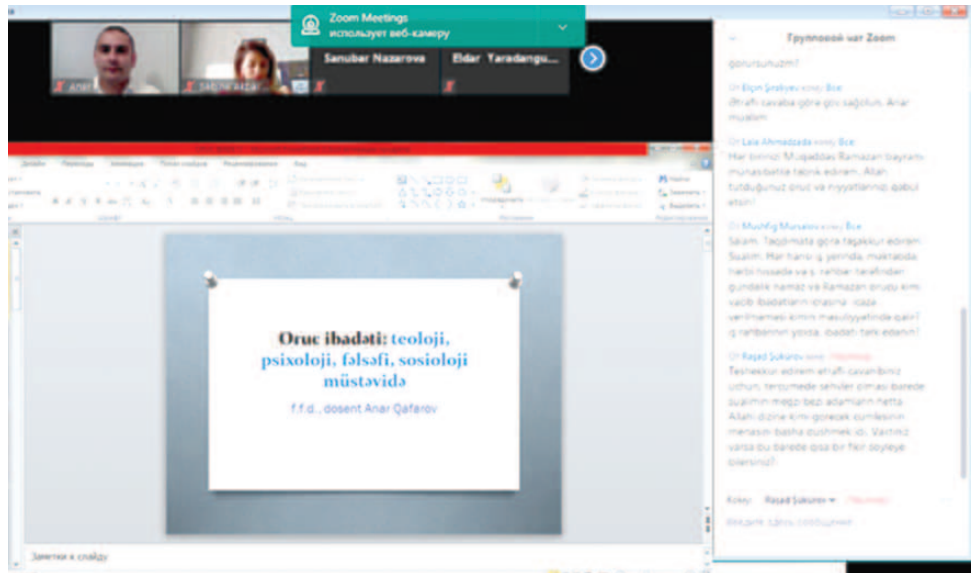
Zoom Meetings
использует веб-камеру

Sanubar Nazarova

Eldar Yaradangu...

Групповой чат Zoom

gorursunuzmi?

От Elçin Şirəliyev кому Все:
Ətraflı cavaba görə çox sağolun, Anar muəllim

От Lala Ahmadzada кому Все:
Hər birinizi Mübarək Ramazan bayramı munasibətilə təbrik edirəm. Allah tutduğunuz oruc və niyyətlərinizi qəbul etsin!

От Mushfig Mursalov кому Все:
Salam. Təqdimata görə təşəkkür edirəm. Sualım: Hər hansı iş yerində, məktəbdə, hərbi hissədə və s. rəhbər tərəfindən gündəlik namaz və Ramazan orucu kimi vacib ibadətlərin icrasına icazə verilməməsi kimin məsuliyyətində qalır? İş rəhbərinin yoxsa, ibadəti tərk edənin?

От Rəşad Şükürov кому (Лично):
Teshekkur edirem etrafli cavabiniz uchun, terzumede sehvler olmasi barede sualimin meqsedi bezi adamlarin hetta Allahi dizine kimi gorecek cumlesinin menasini basha dushmek idi. Varinix varsa bu barede qisa bir fikir soyleye bilersiniz?

Кому: Rəşad Şükürov (Лично)

Введите здесь сообщение...

Oruc ibadəti: teoloji, psixoloji, fəlsəfi, sosioloji müstəvidə

f.f.d., dosent Anar Qafarov

Заметки к слайду